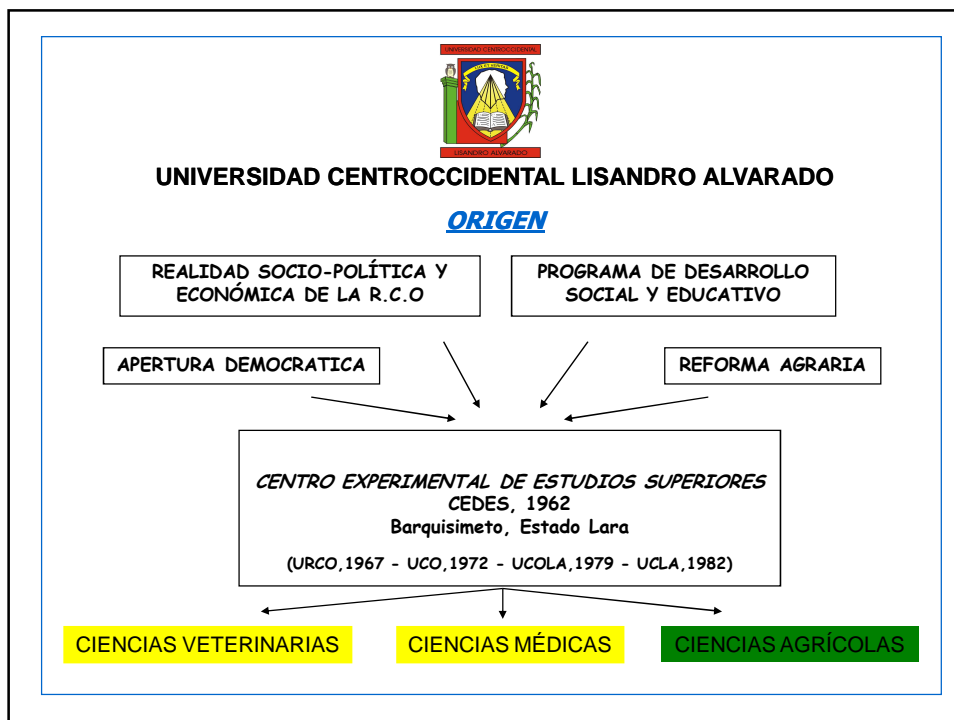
UNIVERSIDAD CENTROCCIDENTAL

LUX ET VERITAS

LISANDRO ALVARADO

UNIVERSIDAD CENTROCCIDENTAL LISANDRO ALVARADO

ORIGEN

REALIDAD SOCIO-POLÍTICA Y ECONÓMICA DE LA R.C.O

PROGRAMA DE DESARROLLO SOCIAL Y EDUCATIVO

APERTURA DEMOCRATICA

REFORMA AGRARIA

CENTRO EXPERIMENTAL DE ESTUDIOS SUPERIORES
CEDES, 1962
Barquisimeto, Estado Lara

(URCO,1967 - UCO,1972 - UCOLA,1979 - UCLA,1982)

CIENCIAS VETERINARIAS

CIENCIAS MÉDICAS

CIENCIAS AGRÍCOLAS